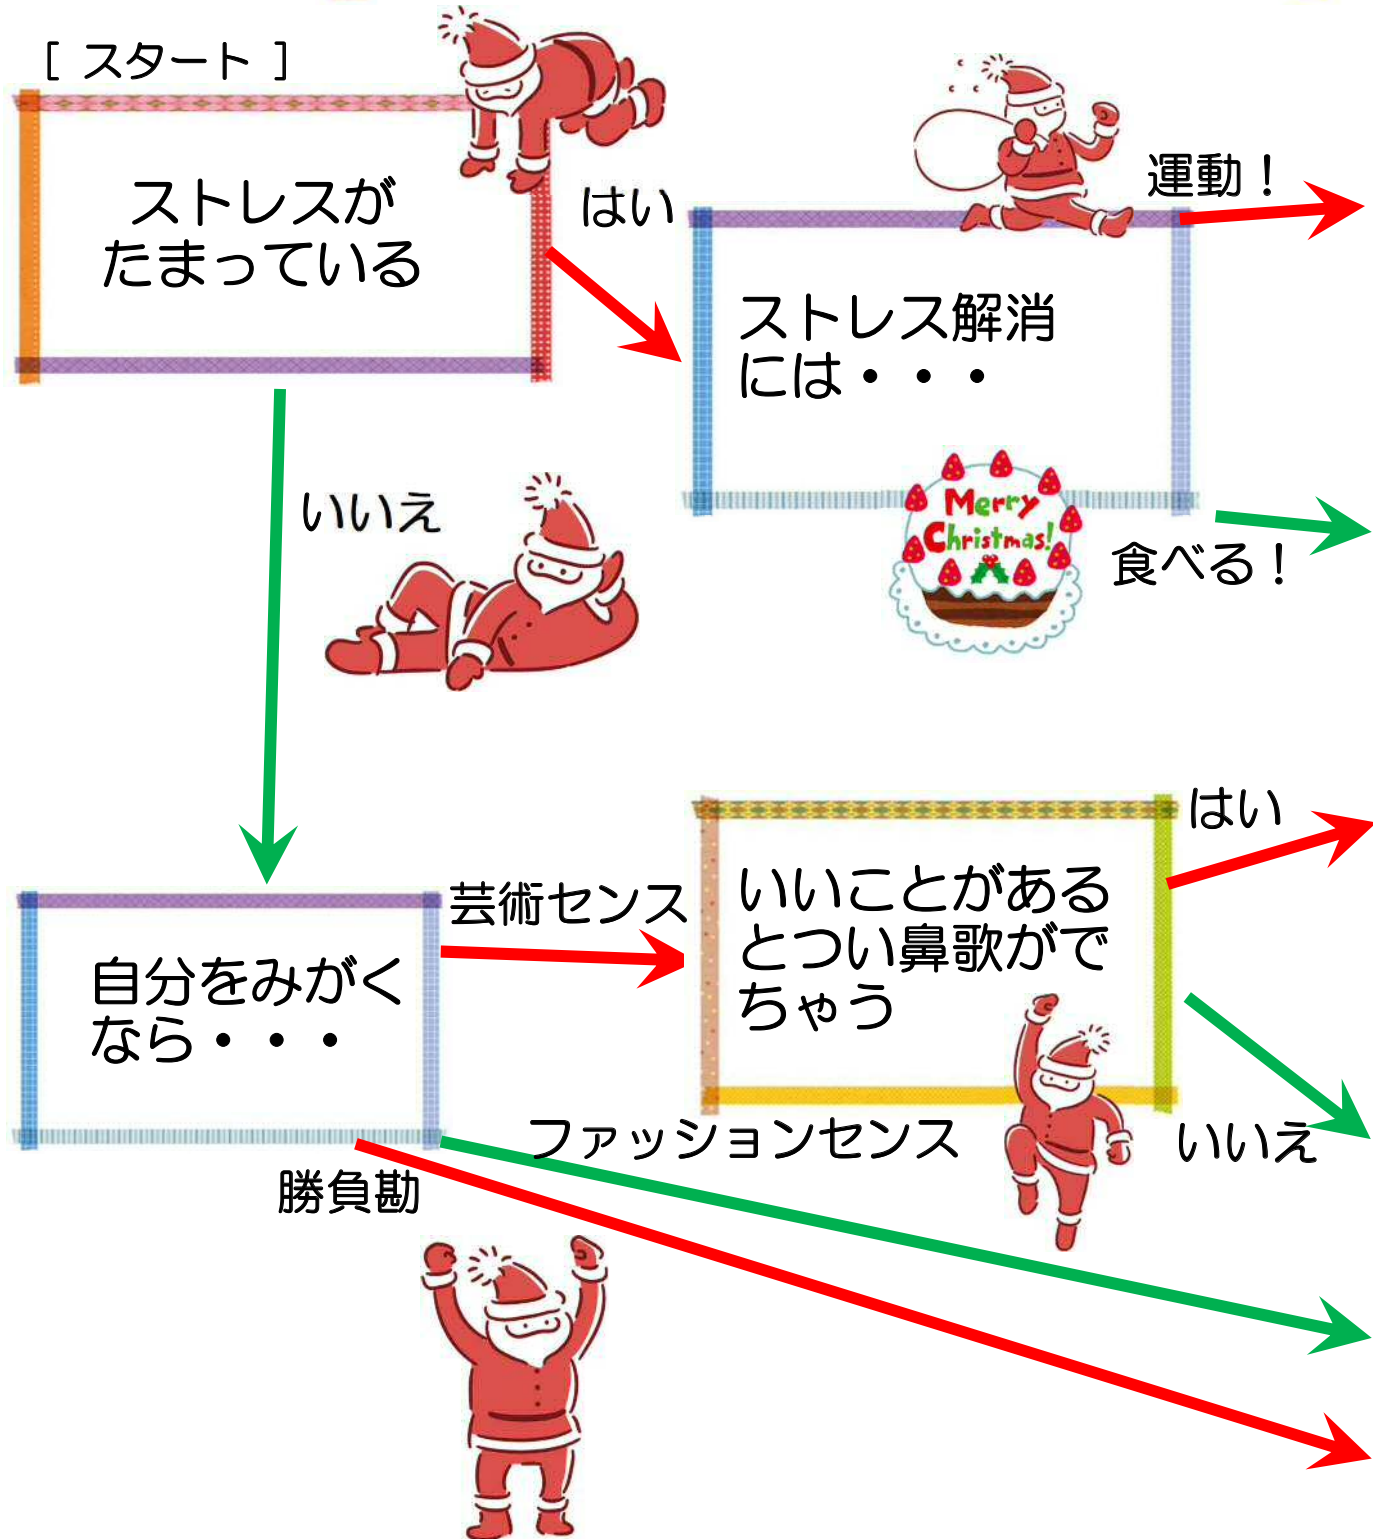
［ スタート ］

ストレスが
たまっている

はい

ストレス解消
には・・・

運動！

Merry Christmas!

食べる！

いいえ

自分をみがく
なら・・・

芸術センス

いいことがある
とつい鼻歌がで
ちゃう

はい

いいえ

ファッションセンス

勝負勘